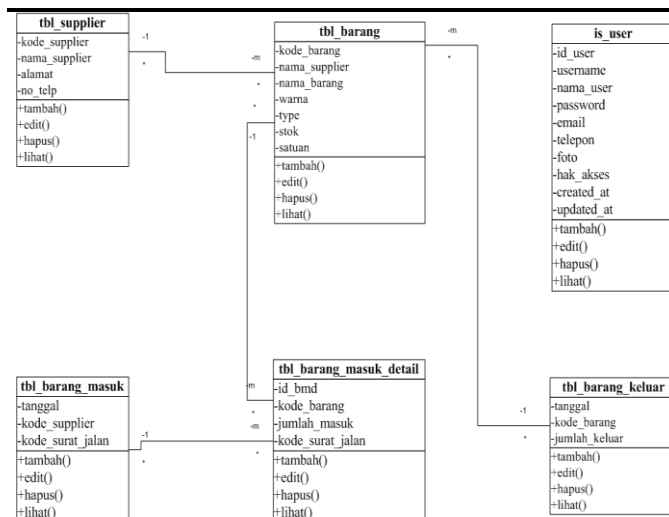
tbl_supplier
-kode_supplier
-nama_supplier
-alamat
-no_telp
+tambah()
+edit()
+hapus()
+lihat()

-1
*

-m

tbl_barang
-kode_barang
-nama_supplier
-nama_barang
-warna
-type
-stok
-satuan
+tambah()
+edit()
+hapus()
+lihat()

-1

-m
*

is_user
-id_user
-username
-nama_user
-password
-email
-telepon
-foto
-hak_akses
-created_at
-updated_at
+tambah()
+edit()
+hapus()
+lihat()

tbl_barang_masuk
-tanggal
-kode_supplier
-kode_surat_jalan
+tambah()
+edit()
+hapus()
+lihat()

-1
*

m
*
-m
*

tbl_barang_masuk_detail
-id_bmd
-kode_barang
-jumlah_masuk
-kode_surat_jalan
+tambah()
+edit()
+hapus()
+lihat()

-1
*

tbl_barang_keluar
-tanggal
-kode_barang
-jumlah_keluar
+tambah()
+edit()
+hapus()
+lihat()